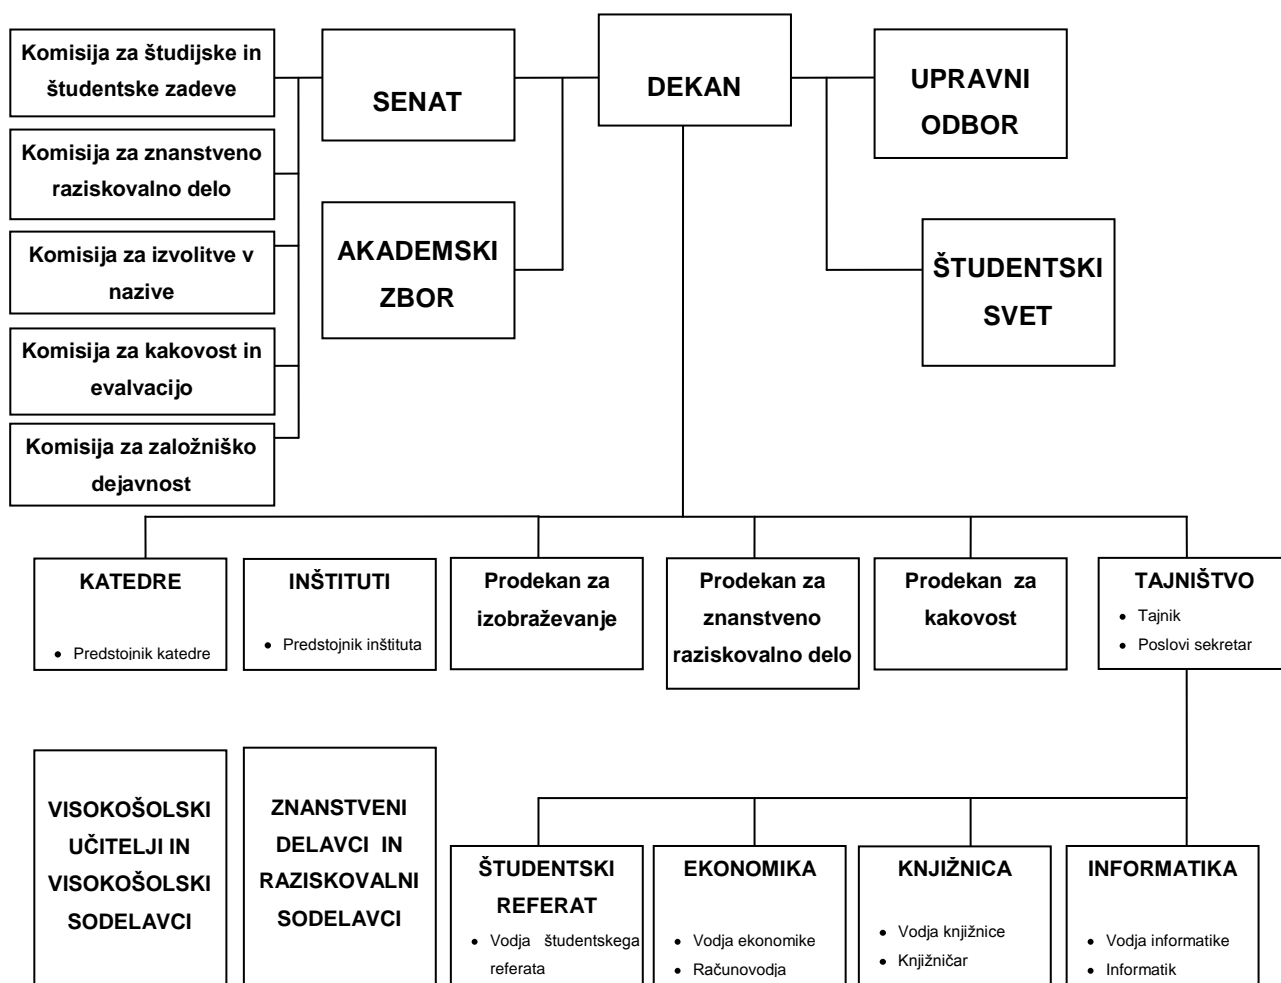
Komisija za študijske in študentske zadeve

Komisija za znanstveno raziskovalno delo

Komisija za izvolitve v nazive

Komisija za kakovost in evalvacijo

Komisija za založniško dejavnost

SENAT

AKADEMSKI ZBOR

DEKAN

UPRAVNI ODBOR

ŠTUDENTSKI SVET

KATEDRE
- Predstoinik katedre

INŠTITUTI
- Predstojnik inštituta

Prodekan za izobraževanje

Prodekan za znanstveno raziskovalno delo

Prodekan za kakovost

TAJNIŠTVO
- Tajnik
- Poslovi sekretar

VISOKOŠOLSKI UČITELJI IN VISOKOŠOLSKI SODELAVCI

ZNANSTVENI DELAVCI IN RAZISKOVALNI SODELAVCI

ŠTUDENTSKI REFERAT
- Vodja študentskega referata

EKONOMIKA
- Vodja ekonomike
- Računovodja

KNJIŽNICA
- Vodja knjižnice
- Knjižničar

INFORMATIKA
- Vodja informatike
- Informatik